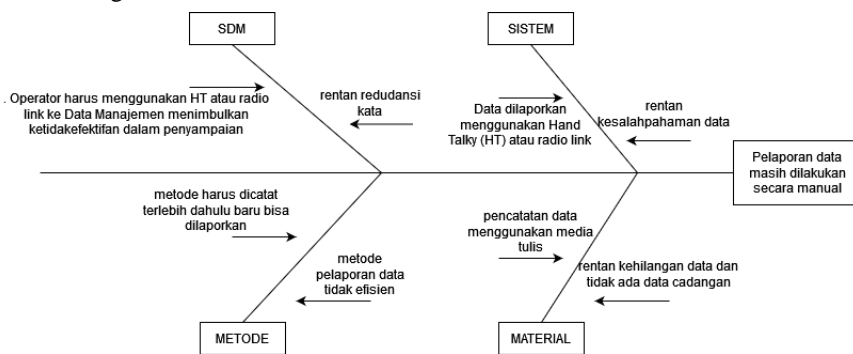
SDM

SISTEM

. Operator harus menggunakan HT atau radio link ke Data Manajemen menimbulkan ketidakefektifan dalam penyampaian

rentan redudansi kata

Data dilaporkan menggunakan Hand Talky (HT) atau radio link

rentan kesalahpahaman data

Pelaporan data masih dilakukan secara manual

metode harus dicatat terlebih dahulu baru bisa dilaporkan

metode pelaporan data tidak efisien

pencatatan data menggunakan media tulis

rentan kehilangan data dan tidak ada data cadangan

METODE

MATERIAL